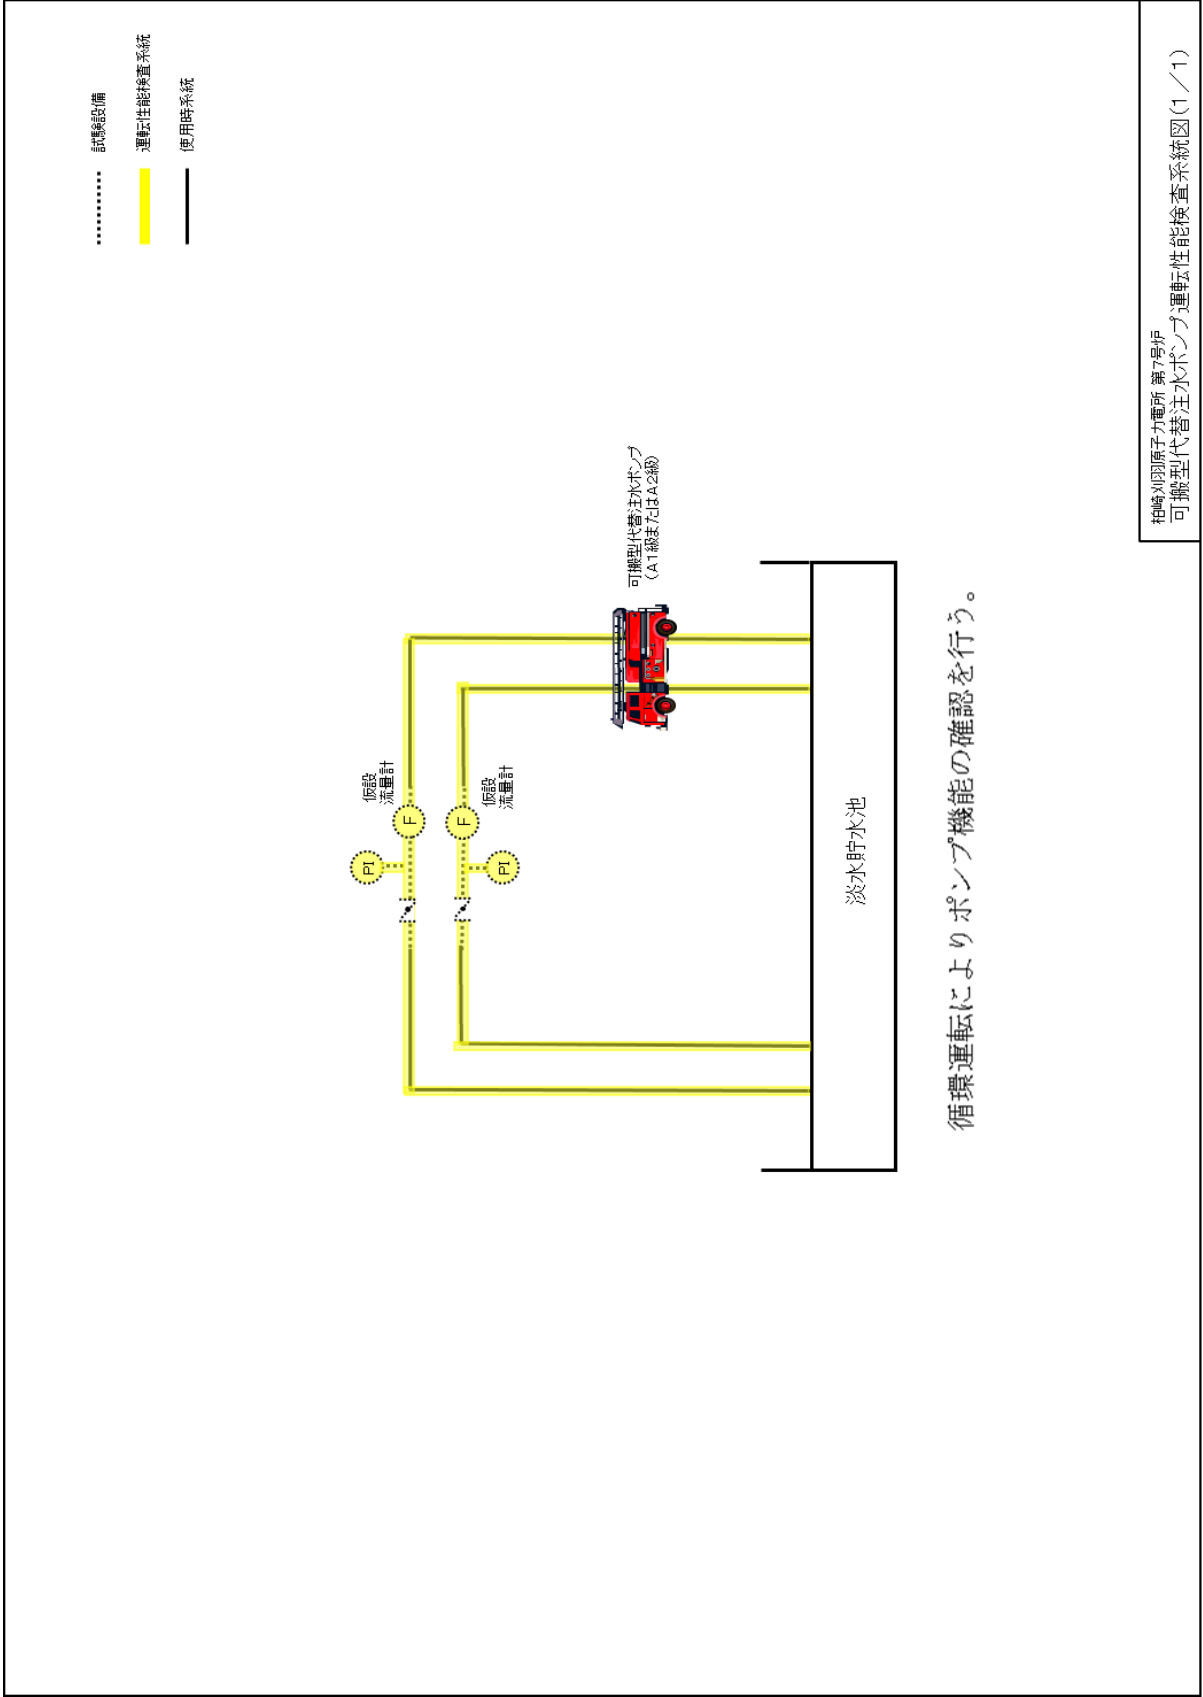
柏崎刈羽原子力発電所 第7号炉
可搬型代替注水ポンプ運転性能検査系統図(1／1)

試験設備
運転性能検査系統
使用時系統

可搬型代替注水ポンプ
（A1級またはA2級）

仮設
流量計

仮設
流量計

F
F
PI
PI

淡水貯水池

循環運転によりポンプ機能の確認を行う。